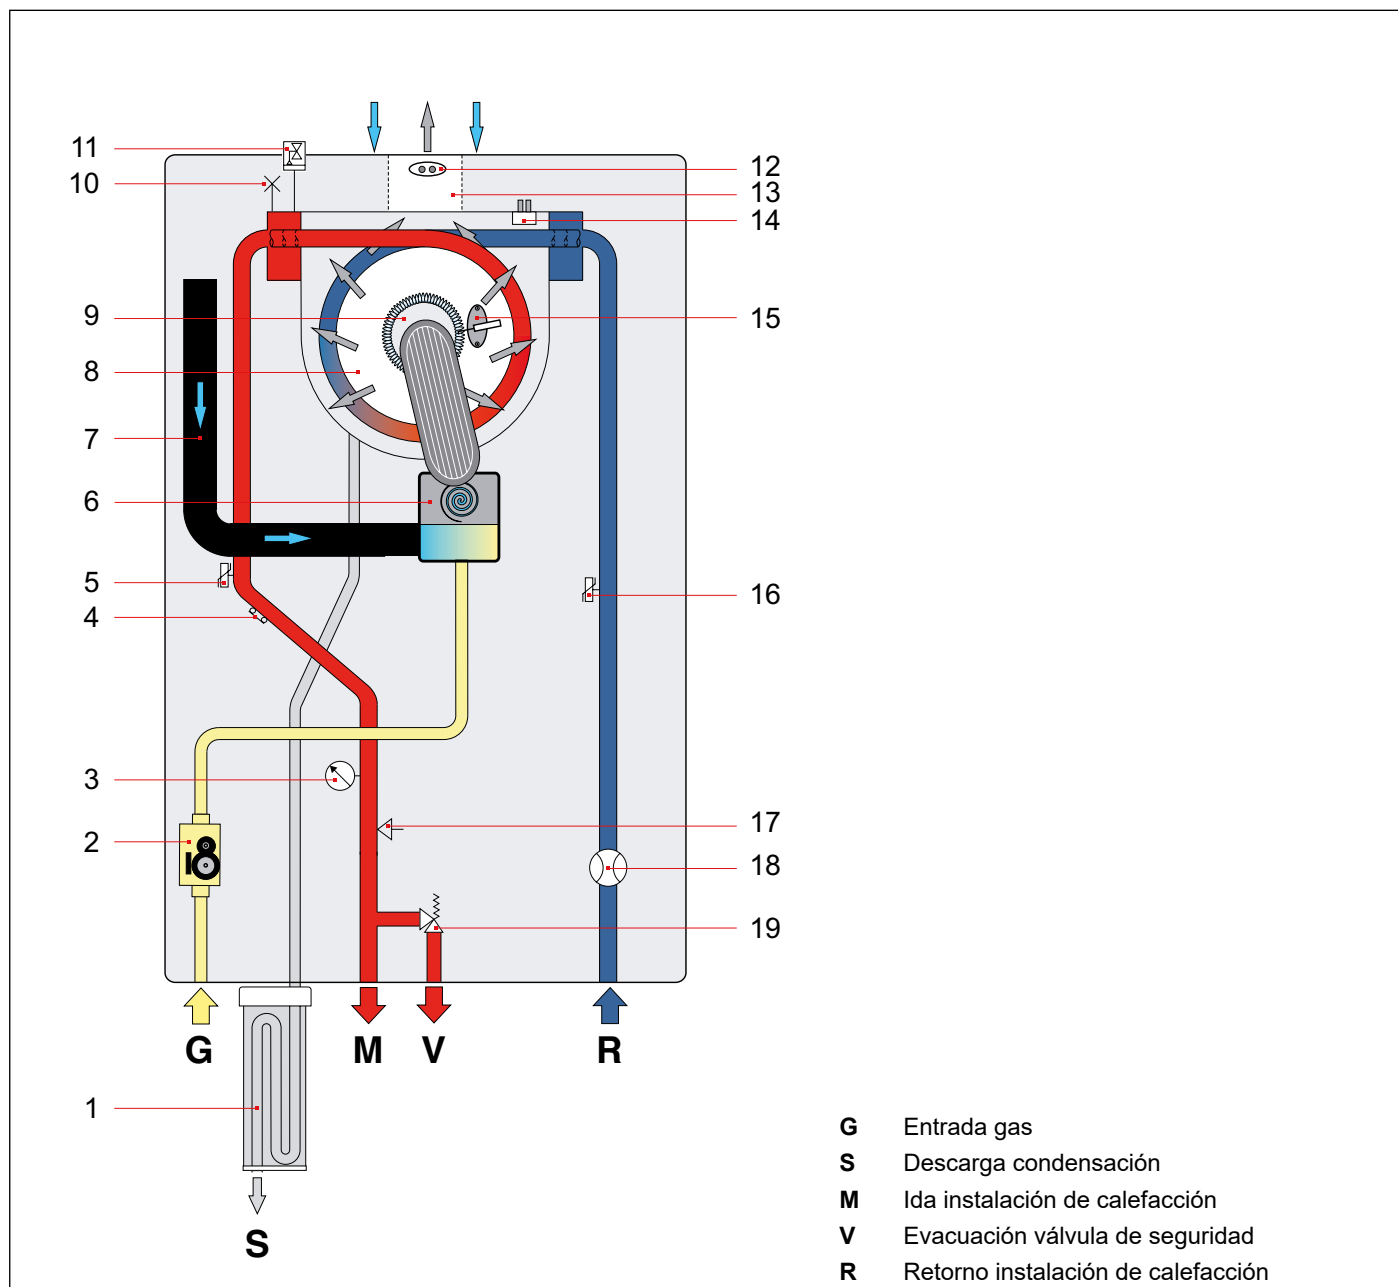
11
10
9
8
7
6
5
4
3
2
1
12
13
14
15
16
17
18
19
G
M
V
R
S

G Entrada gas
S Descarga condensación
M Ida instalación de calefacción
V Evacuación válvula de seguridad
R Retorno instalación de calefacción